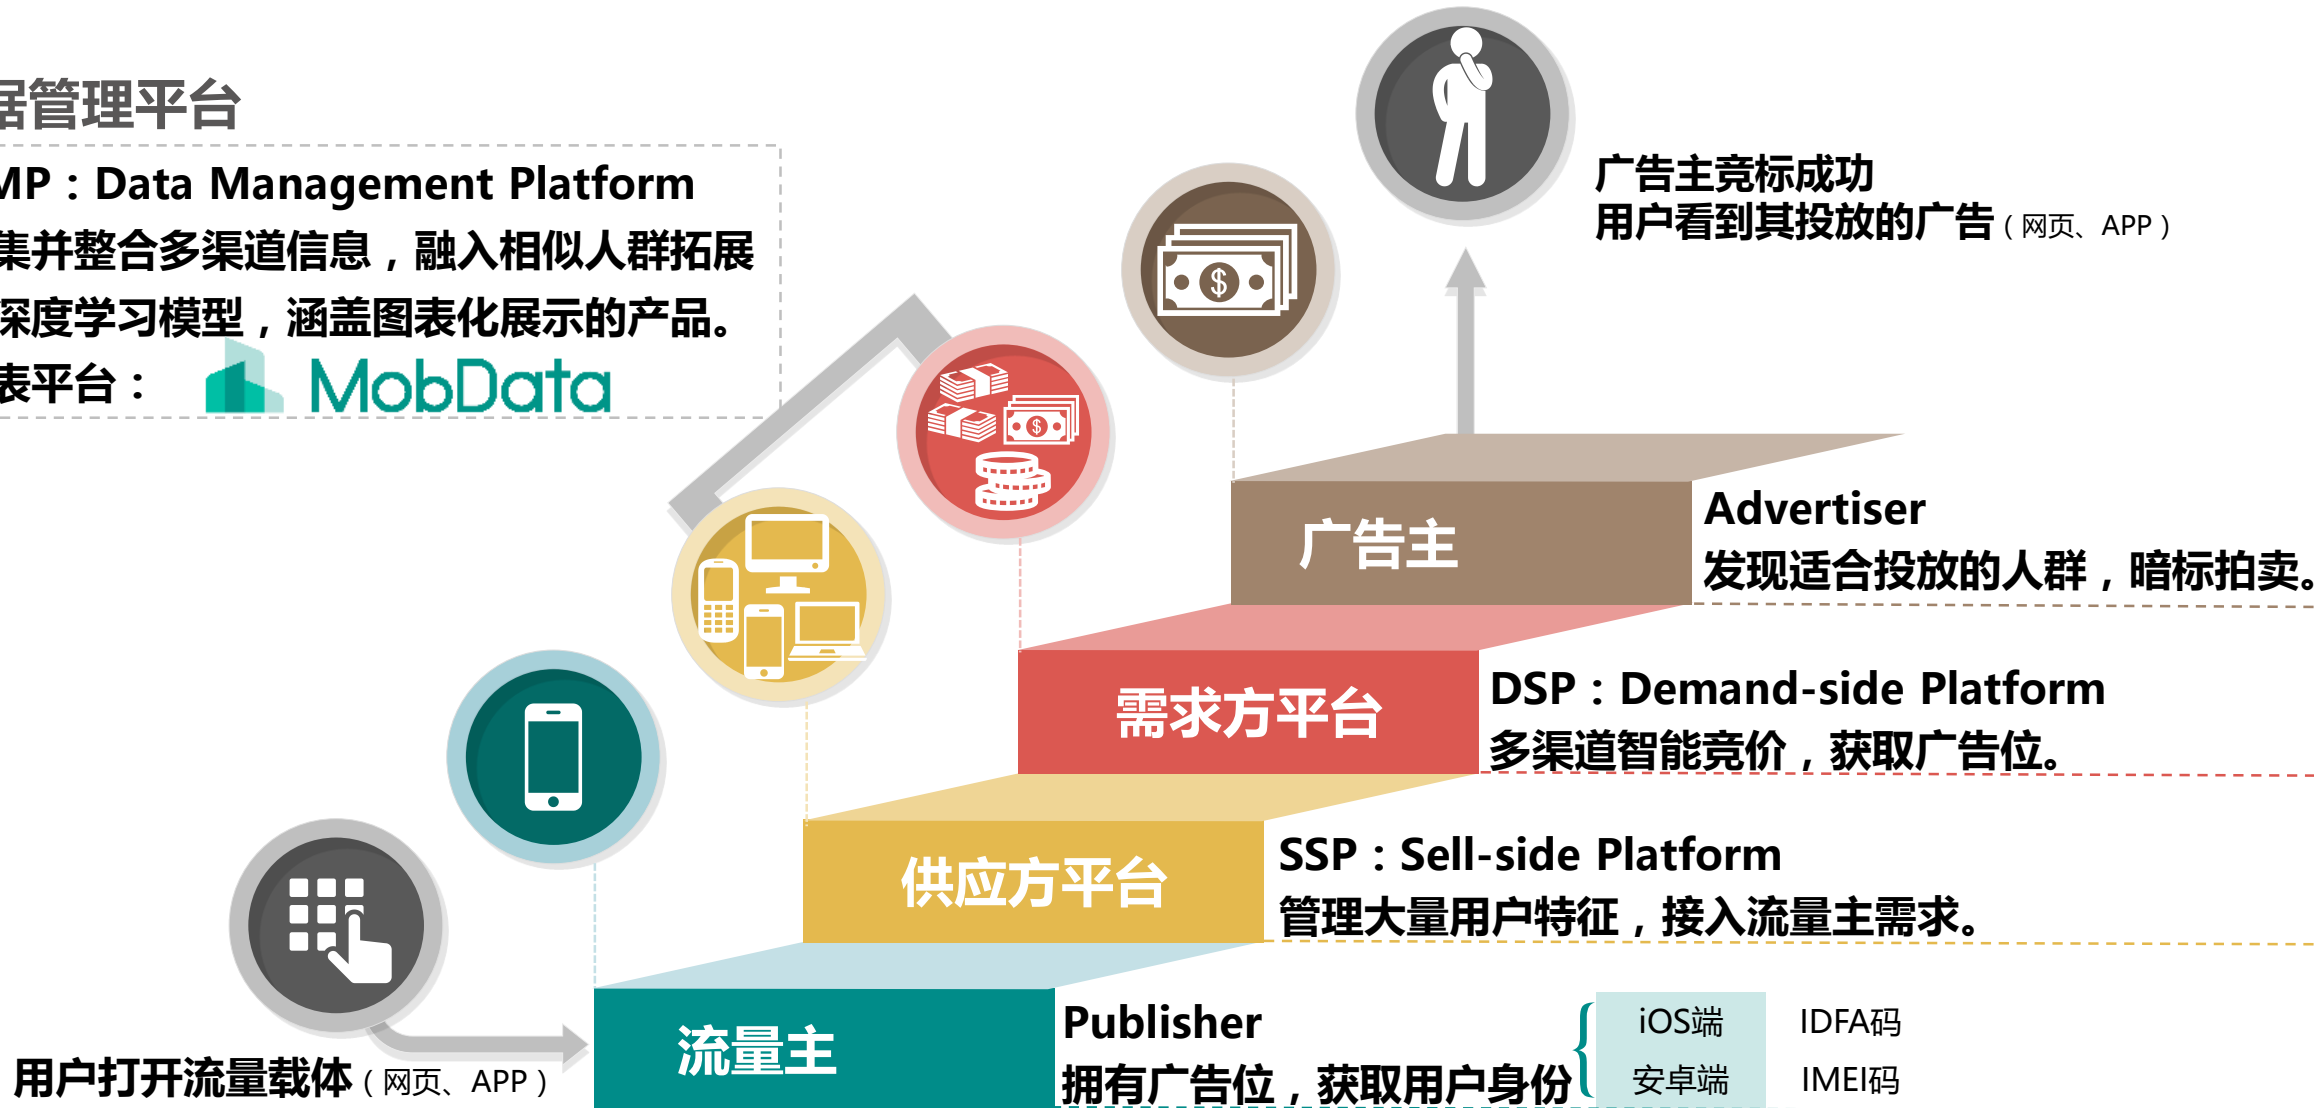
据管理平台

MP：Data Management Platform
集并整合多渠道信息，融入相似人群拓展
深度学习模型，涵盖图表化展示的产品。
表平台： MobData

广告主竞标成功
用户看到其投放的广告（网页、APP）

广告主

Advertiser
发现适合投放的人群，暗标拍卖。

需求方平台

DSP：Demand-side Platform
多渠道智能竞价，获取广告位。

供应方平台

SSP：Sell-side Platform
管理大量用户特征，接入流量主需求。

流量主

Publisher
拥有广告位，获取用户身份

| iOS端 | IDFA码 |
|---|---|
| 安卓端 | IMEI码 |

用户打开流量载体（网页、APP）